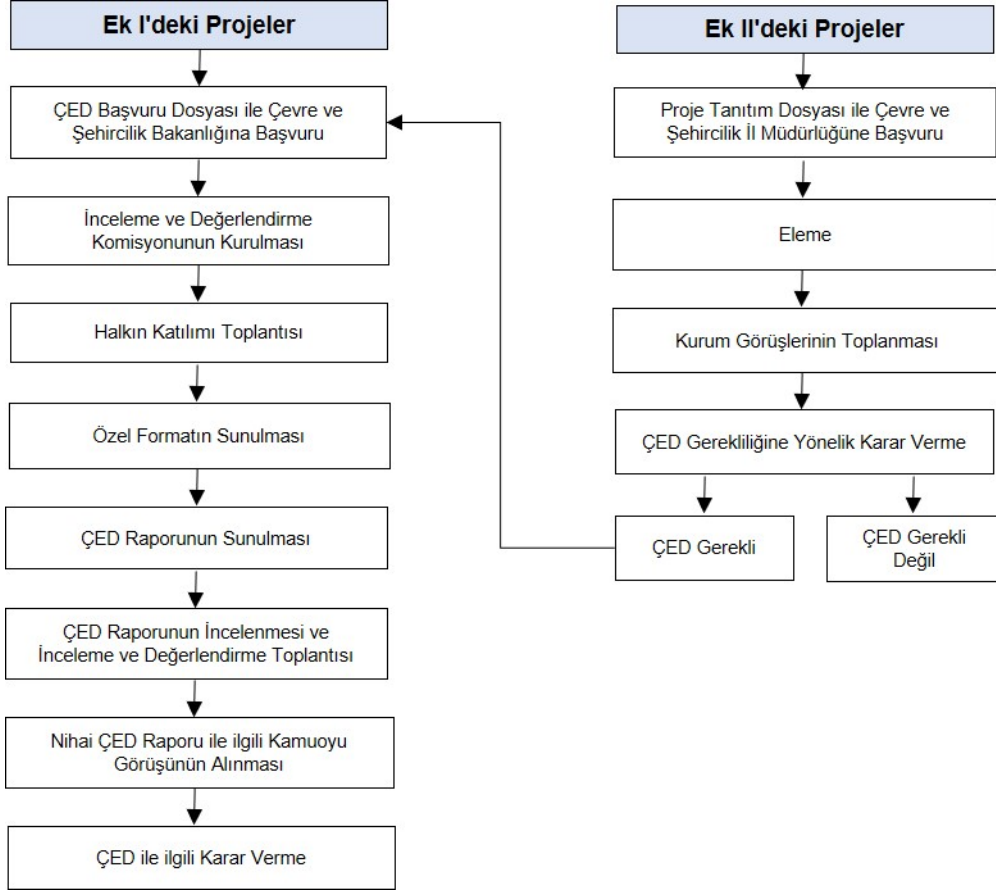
Ek I'deki Projeler

ÇED Başvuru Dosyası ile Çevre ve Şehircilik Bakanlığına Başvuru

İnceleme ve Değerlendirme Komisyonunun Kurulması

Halkın Katılımı Toplantısı

Özel Formatın Sunulması

ÇED Raporunun Sunulması

ÇED Raporunun İncelenmesi ve İnceleme ve Değerlendirme Toplantısı

Nihai ÇED Raporu ile ilgili Kamuoyu Görüşünün Alınması

ÇED ile ilgili Karar Verme

Ek II'deki Projeler

Proje Tanıtım Dosyası ile Çevre ve Şehircilik İl Müdürlüğüne Başvuru

Eleme

Kurum Görüşlerinin Toplanması

ÇED Gerekliliğine Yönelik Karar Verme

ÇED Gerekli

ÇED Gerekli Değil